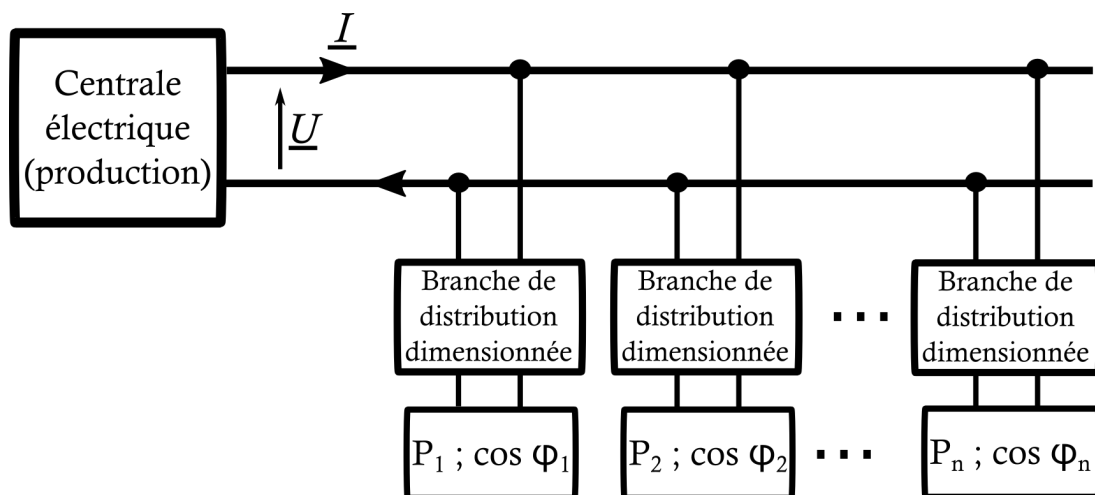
Centrale électrique (production)

$\underline{I}$

$\underline{U}$

Branche de distribution dimensionnée

Branche de distribution dimensionnée

...

Branche de distribution dimensionnée

$P_1$ ; $\cos \varphi_1$

$P_2$ ; $\cos \varphi_2$

...

$P_n$ ; $\cos \varphi_n$